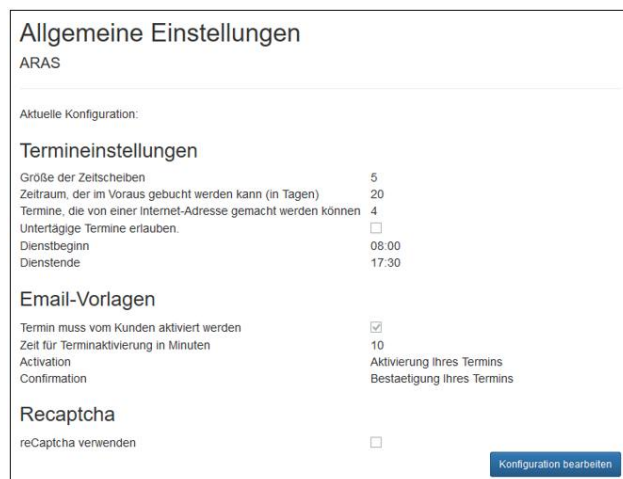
Allgemeine Einstellungen

ARAS

Aktuelle Konfiguration:

Termineinstellungen

| | |
|---|---|
| Größe der Zeitscheiben | 5 |
| Zeitraum, der im Voraus gebucht werden kann (in Tagen) | 20 |
| Termine, die von einer Internet-Adresse gemacht werden können | 4 |
| Untertägige Termine erlauben. | ☐ |
| Dienstbeginn | 08:00 |
| Dienstende | 17:30 |

Email-Vorlagen

| | |
|---|---|
| Termin muss vom Kunden aktiviert werden | ☑ |
| Zeit für Terminaktivierung in Minuten | 10 |
| Activation | Aktivierung Ihres Termins |
| Confirmation | Bestaetigung Ihres Termins |

Recaptcha

| | |
|---|---|
| reCaptcha verwenden | ☐ |

Konfiguration bearbeiten